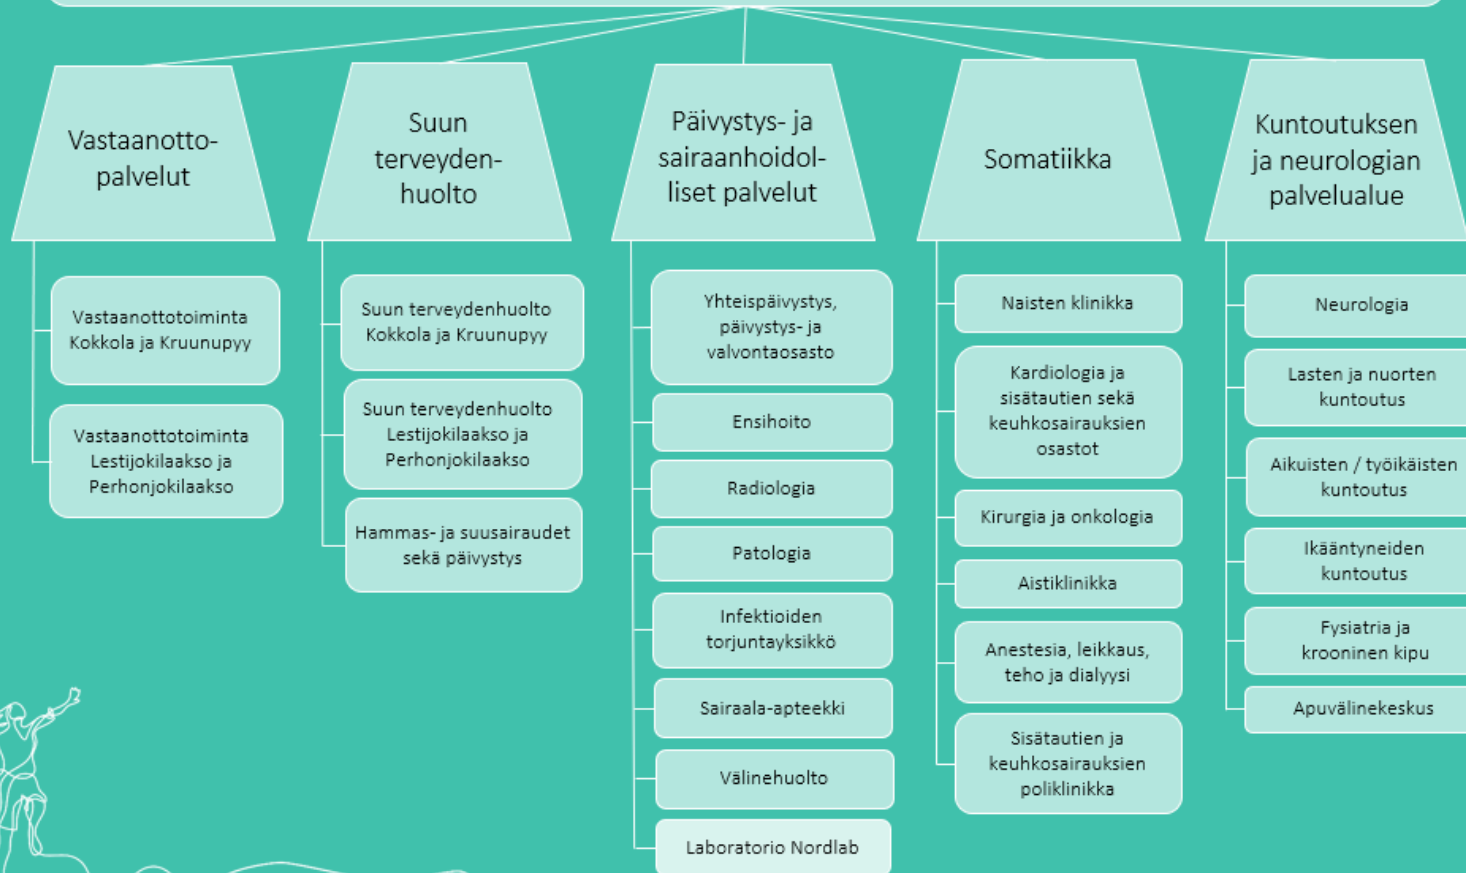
Vastaanottopalvelut

Vastaanottotoiminta Kokkola ja Kruunupyy

Vastaanottotoiminta Lestijokilaakso ja Perhonjokilaakso

Suun terveydenhuolto

Suun terveydenhuolto Kokkola ja Kruunupyy

Suun terveydenhuolto Lestijokilaakso ja Perhonjokilaakso

Hammas- ja suusairaudet sekä päivystys

Päivystys- ja sairaanhoidolliset palvelut

Yhteispäivystys, päivystys- ja valvontaosasto

Ensihoito

Radiologia

Patologia

Infektioiden torjuntayksikkö

Sairaala-apteekki

Välinehuolto

Laboratorio Nordlab

Somatiikka

Naisten klinikka

Kardiologia ja sisätautien sekä keuhkosairauksien osastot

Kirurgia ja onkologia

Aistiklinikka

Anestesia, leikkaus, teho ja dialyysi

Sisätautien ja keuhkosairauksien poliklinikka

Kuntoutuksen ja neurologian palvelualue

Neurologia

Lasten ja nuorten kuntoutus

Aikuisten / työikäisten kuntoutus

Ikääntyneiden kuntoutus

Fysiatria ja krooninen kipu

Apuvälinekeskus